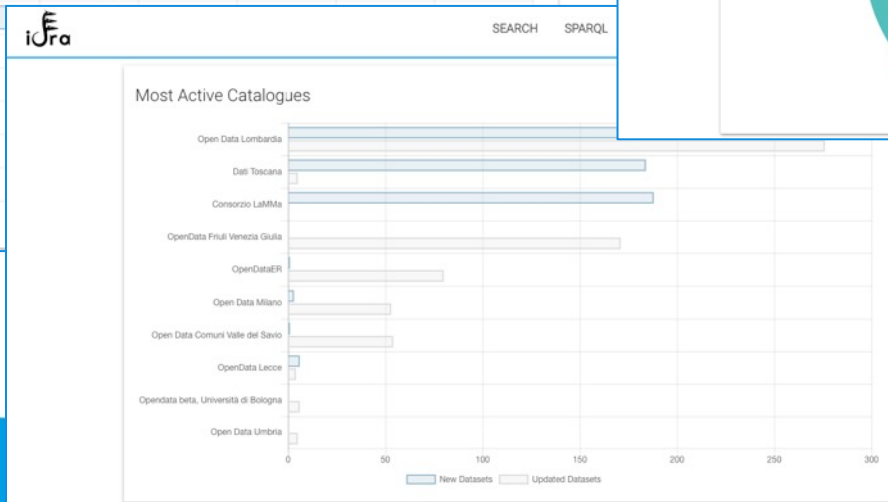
iDra

SEARCH SPARQL

Most Active Catalogues

Open Data Lombardia
Dati Toscana
Consorzio LaMMa
OpenData Friuli Venezia Giulia
OpenDataER
Open Data Milano
Open Data Comuni Valle del Savio
OpenData Lecce
Opendata beta, Università di Bologna
Open Data Umbria

0 50 100 150 200 250 300

New Datasets Updated Datasets